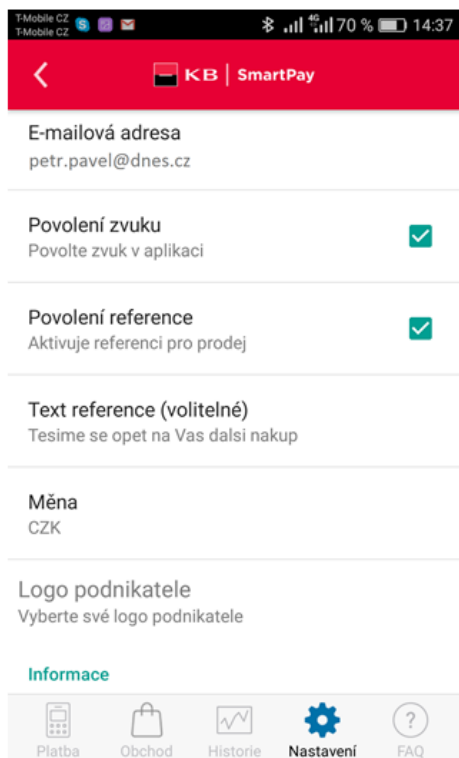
T-Mobile CZ
T-Mobile CZ
4G
70 %
14:37

KB | SmartPay

E-mailová adresa
petr.pavel@dnes.cz

Povolení zvuku
Povolte zvuk v aplikaci

Povolení reference
Aktivuje referenci pro prodej

Text reference (volitelné)
Tesime se opet na Vas dalsi nakup

Měna
CZK

Logo podnikatele
Vyberte své logo podnikatele

Informace

Platba
Obchod
Historie
Nastavení
FAQ